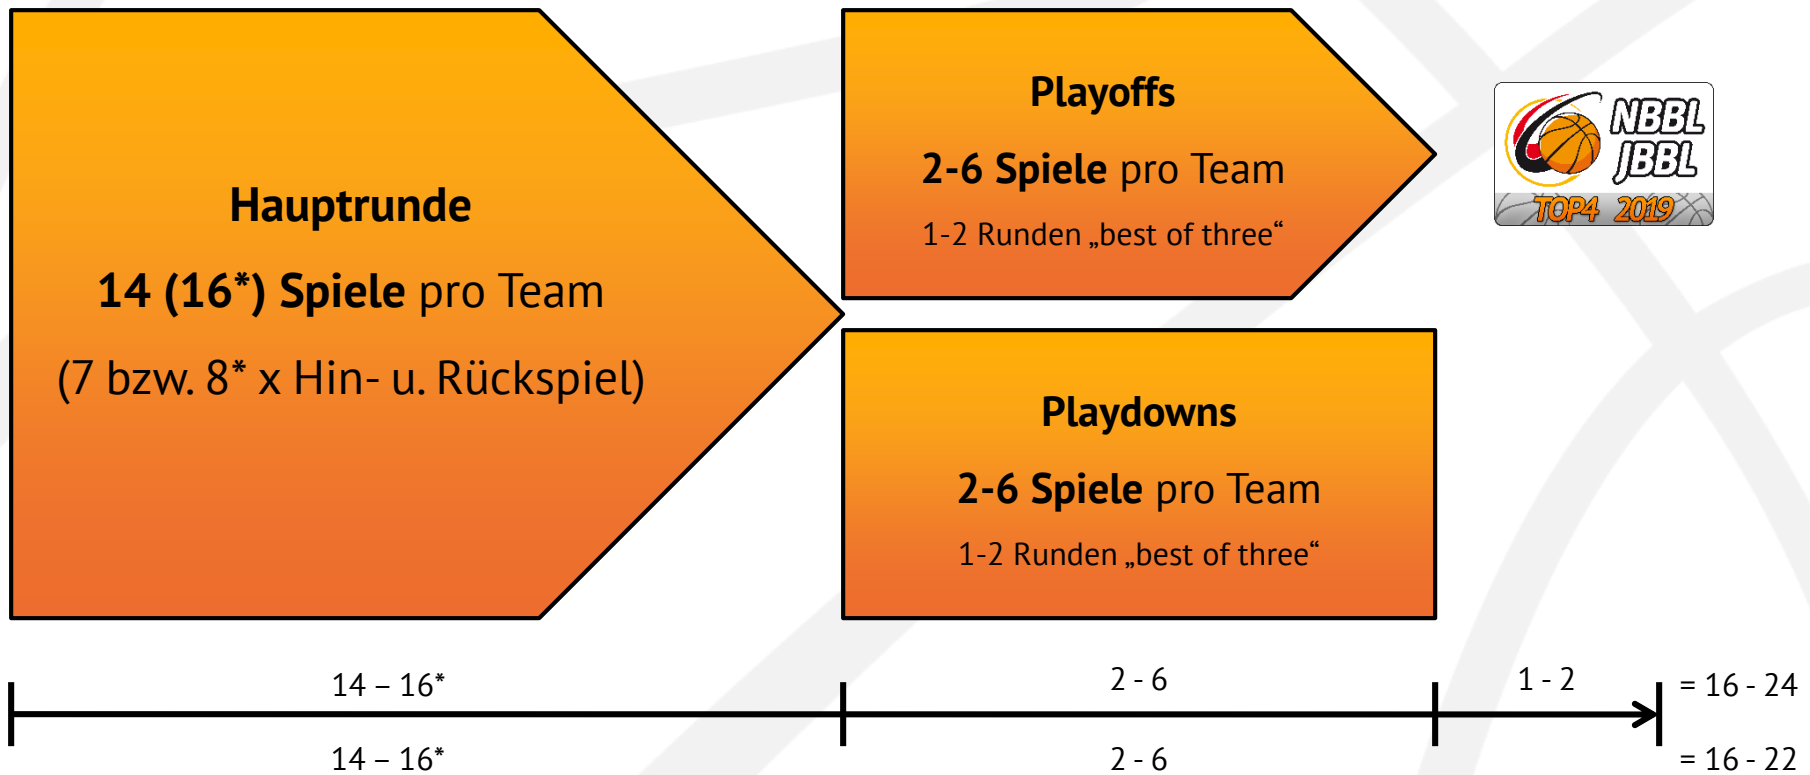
Hauptrunde

14 (16*) Spiele pro Team

(7 bzw. 8* x Hin- u. Rückspiel)

Playoffs

2-6 Spiele pro Team

1-2 Runden „best of three“

NBBL JBBL TOP4 2019

Playdowns

2-6 Spiele pro Team

1-2 Runden „best of three“

14 – 16*

2 - 6

1 - 2

= 16 - 24

14 – 16*

2 - 6

= 16 - 22